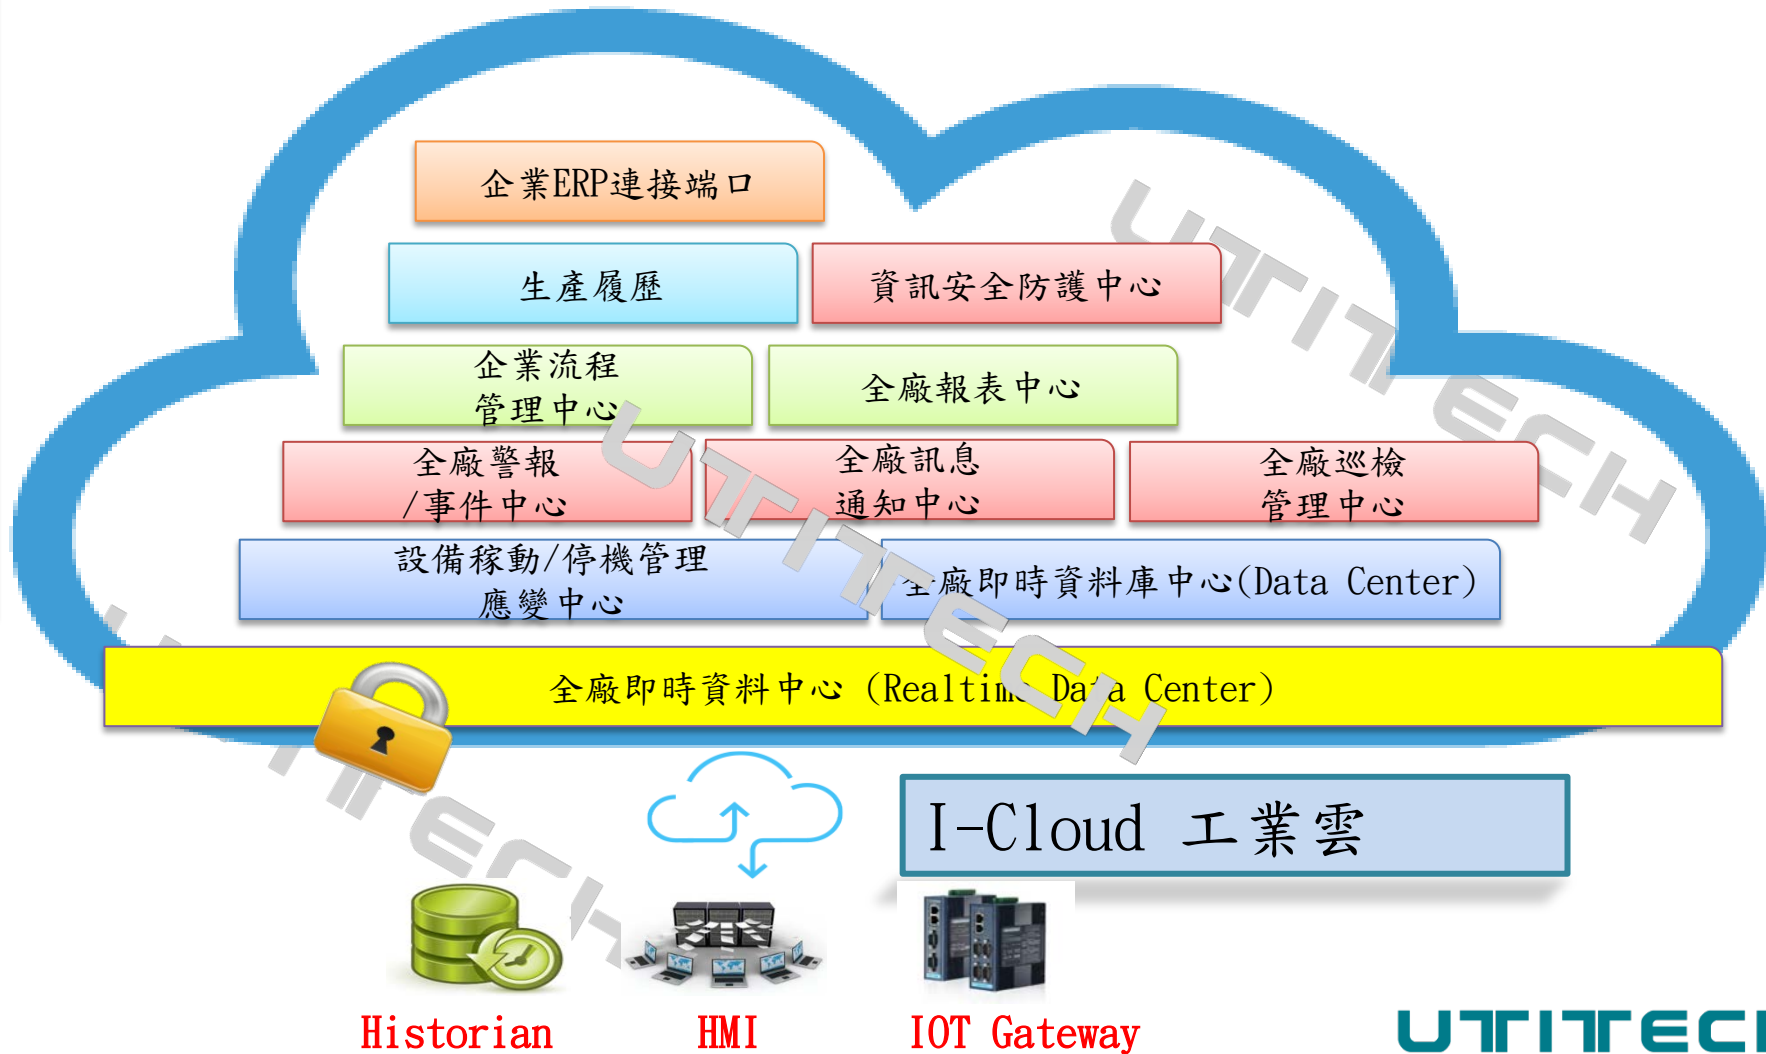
企業ERP連接端口

生產履歷

資訊安全防護中心

企業流程管理中心

全廠報表中心

全廠警報/事件中心

全廠訊息通知中心

全廠巡檢管理中心

設備稼動/停機管理應變中心

全廠即時資料庫中心(Data Center)

全廠即時資料中心 (Realtime Data Center)

UTITECH

UTITECH

UTITECH

I-Cloud 工業雲

Historian

HMI

IOT Gateway

UTITECH